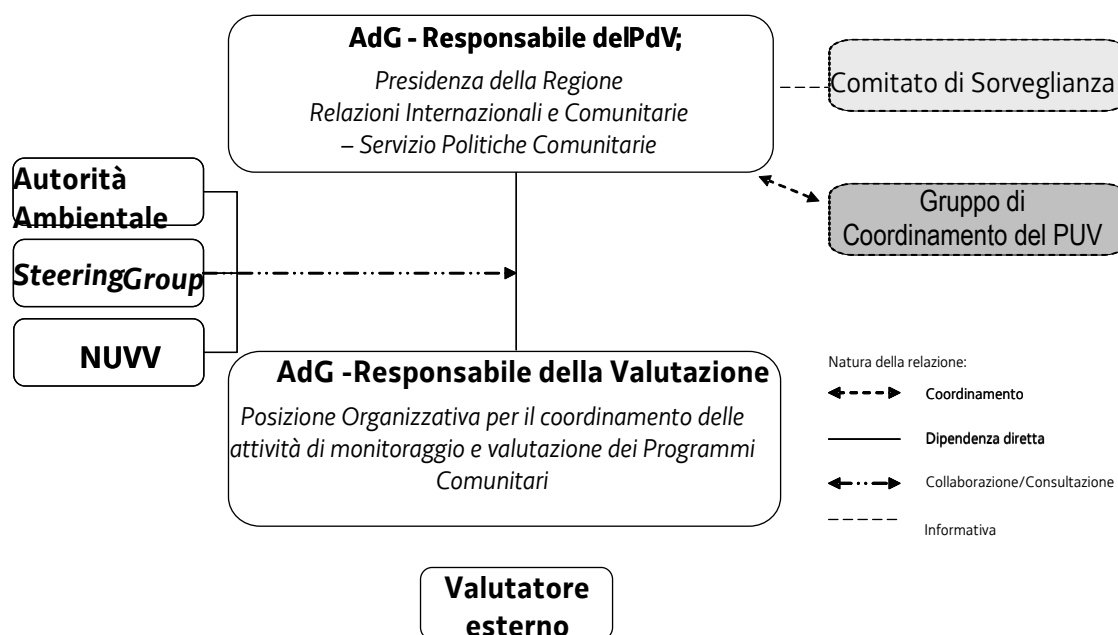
AdG - Responsabile delPdV;

Presidenza della Regione
Relazioni Internazionali e Comunitarie
– Servizio Politiche Comunitarie

Comitato di Sorveglianza

Gruppo di Coordinamento del PUV

Autorità Ambientale

SteeringGroup

NUVV

AdG -Responsabile della Valutazione

Posizione Organizzativa per il coordinamento delle attività di monitoraggio e valutazione dei Programmi Comunitari

Natura della relazione:

Coordinamento

Dipendenza diretta

Collaborazione/Consultazione

Informativa

Valutatore esterno